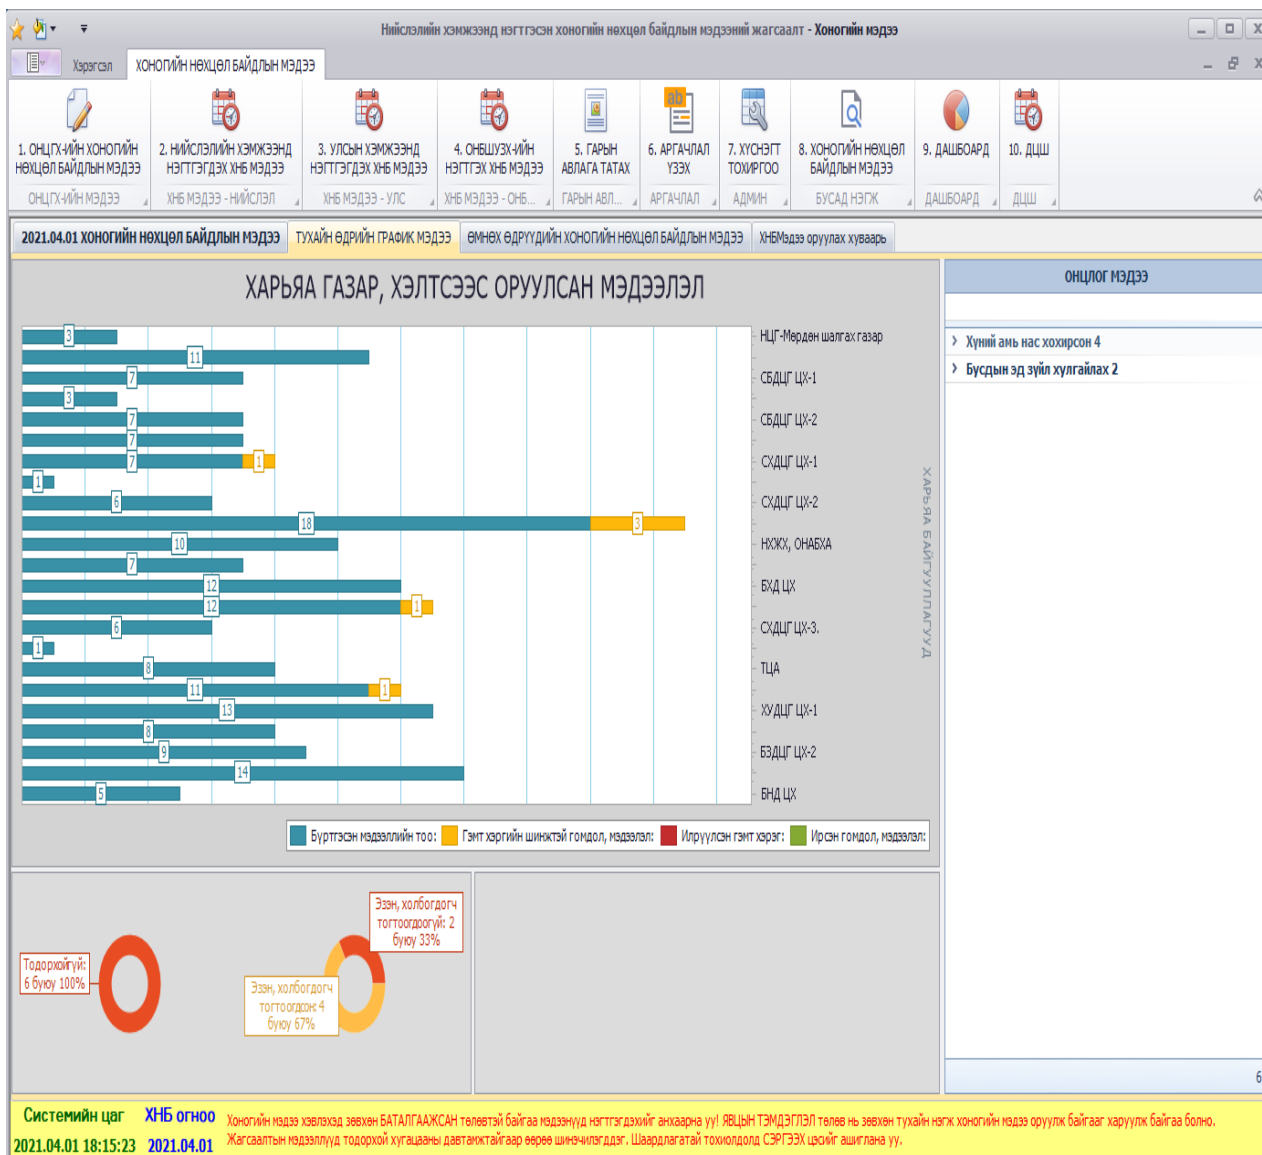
Нийслэлийн хэмжээнд нэгтгэсэн хоногийн нөхцөл байдлын мэдээний жагсаалт - Хоногийн мэдээ

Хэрэгсэл | ХОНОГИЙН НӨХЦӨЛ БАЙДЛЫН МЭДЭЭ

1. ОНЦГХ-ИЙН ХОНОГИЙН НӨХЦӨЛ БАЙДЛЫН МЭДЭЭ
ОНЦГХ-ИЙН МЭДЭЭ
2. НИЙСЛЭЛИЙН ХЭМЖЭЭНД НЭГТГЭГДЭХ ХНБ МЭДЭЭ
ХНБ МЭДЭЭ - НИЙСЛЭЛ
3. УЛСЫН ХЭМЖЭЭНД НЭГТГЭГДЭХ ХНБ МЭДЭЭ
ХНБ МЭДЭЭ - УЛС
4. ОНБШУЗХ-ИЙН НЭГТГЭХ ХНБ МЭДЭЭ
ХНБ МЭДЭЭ - ОНБ...
5. ГАРЫН АВЛАГА ТАТАХ
ГАРЫН АВЛ...
6. АРГАЧЛАЛ ҮЗЭХ
АРГАЧЛАЛ
7. ХҮСНЭГТ ТОХИРГОО
АДМИН
8. ХОНОГИЙН НӨХЦӨЛ БАЙДЛЫН МЭДЭЭ
БУСАД НЭГЖ
9. ДАШБОАРД
ДАШБОАРД
10. ДЦШ
ДЦШ

2021.04.01 ХОНОГИЙН НӨХЦӨЛ БАЙДЛЫН МЭДЭЭ | ТУХАЙН ӨДРИЙН ГРАФИК МЭДЭЭ | ӨМНӨХ ӨДРҮҮДИЙН ХОНОГИЙН НӨХЦӨЛ БАЙДЛЫН МЭДЭЭ | ХНБМэдээ оруулах хуваарь

ХАРЬЯА ГАЗАР, ХЭЛТСЭЭС ОРУУЛСАН МЭДЭЭЛЭЛ

3
11
7
3
7
7
7 1
1
6
18 3
10
7
12
12 1
6
1
8
11 1
13
8
9
14
5

НЦГ-Мөрдөн шалгах газар
СБДЦГ ЦХ-1
СБДЦГ ЦХ-2
СХДЦГ ЦХ-1
СХДЦГ ЦХ-2
НХЖХ, ОНАБХА
БХД ЦХ
СХДЦГ ЦХ-3.
ТЦА
ХУДЦГ ЦХ-1
БЗДЦГ ЦХ-2
БНД ЦХ

ХАРЬЯА БАЙГУУЛЛАГУУД

Бүртгэсэн мэдээллийн тоо: Гэмт хэргийн шинжтэй гомдол, мэдээлэл: Илрүүлсэн гэмт хэрэг: Ирсэн гомдол, мэдээлэл:

ОНЦЛОГ МЭДЭЭ
Хүний амь нас хохирсон 4
Бусдын эд зүйл хулгайлах 2

Тодорхойгүй: 6 буюу 100%
Эзэн, холбогдогч тогтоогдоогүй: 2 буюу 33%
Эзэн, холбогдогч тогтоогдсон: 4 буюу 67%

6

Системийн цаг 2021.04.01 18:15:23
ХНБ огноо 2021.04.01
Хоногийн мэдээ хэвлэхэд зөвхөн БАТАЛГААЖСАН төлөвтэй байгаа мэдээнүүд нэгтгэгдэхийг анхаарна уу! ЯВЦЫН ТЭМДЭГЛЭЛ төлөв нь зөвхөн тухайн нэгж хоногийн мэдээ оруулж байгааг харуулж байгаа болно.
Жагсаалтын мэдээллүүд тодорхой хугацааны давтамжтайгаар өөрөө шинэчлэгддэг. Шаардлагатай тохиолдолд СЭРГЭЭХ цэсийг ашиглана уу.